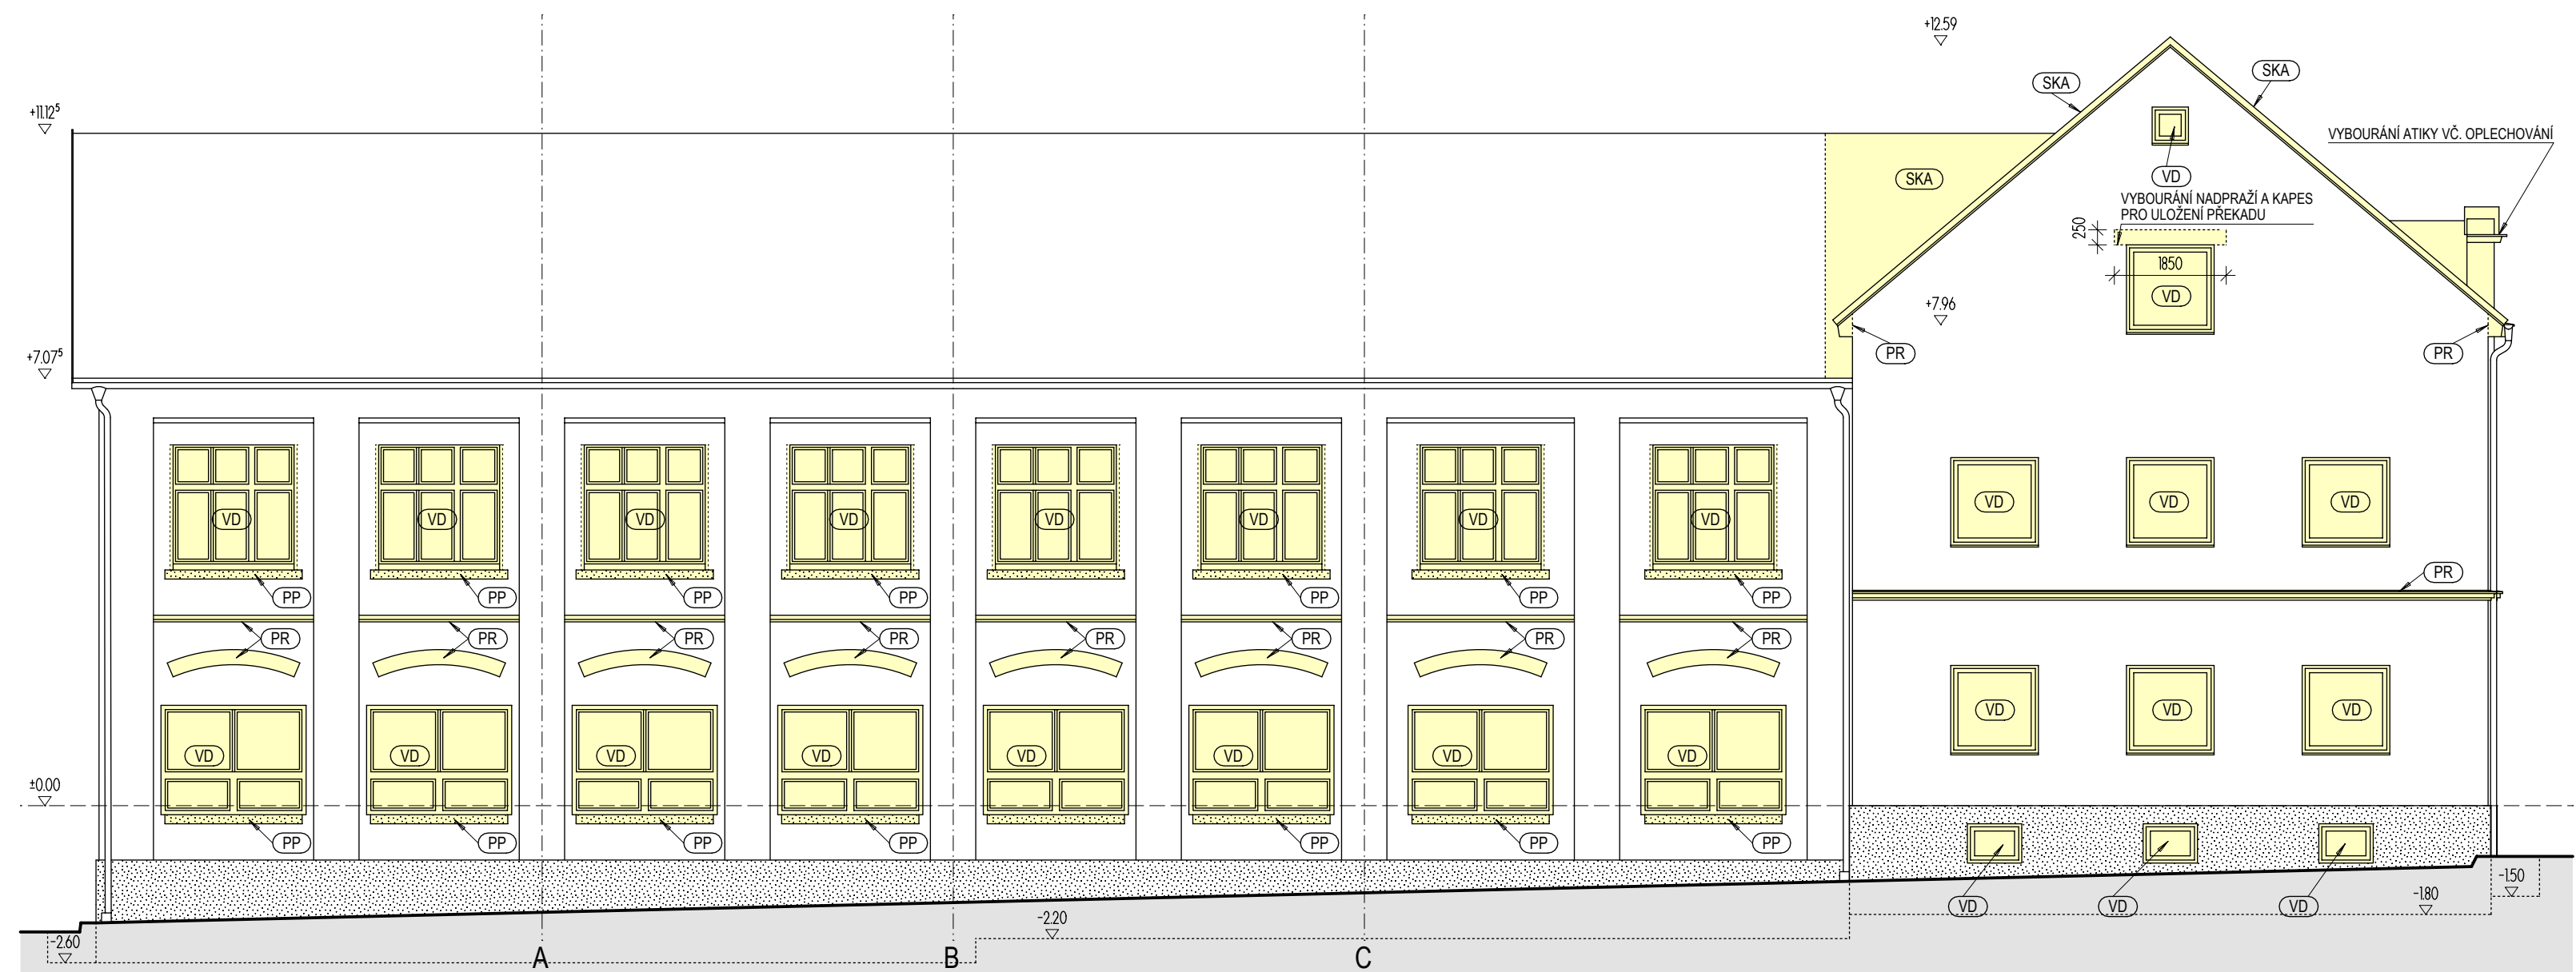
+12.59

SKA

SKA

+11.12$^5$

VYBOURÁNÍ ATIKY VČ. OPLECHOVÁNÍ

SKA

VD

VYBOURÁNÍ NADPRAŽÍ A KAPES PRO ULOŽENÍ PŘEKADU

250

1850

VD

+7.96

+7.07$^5$

PR

PR

VD VD VD VD VD VD VD VD

VD VD VD

PP PP PP PP PP PP PP PP

PR

PR PR PR PR PR PR PR PR

±0.00

VD VD VD VD VD VD VD VD

VD VD VD

PP PP PP PP PP PP PP PP

-1.50

-1.80

VD VD VD

-2.20

-2.60

A

B

C